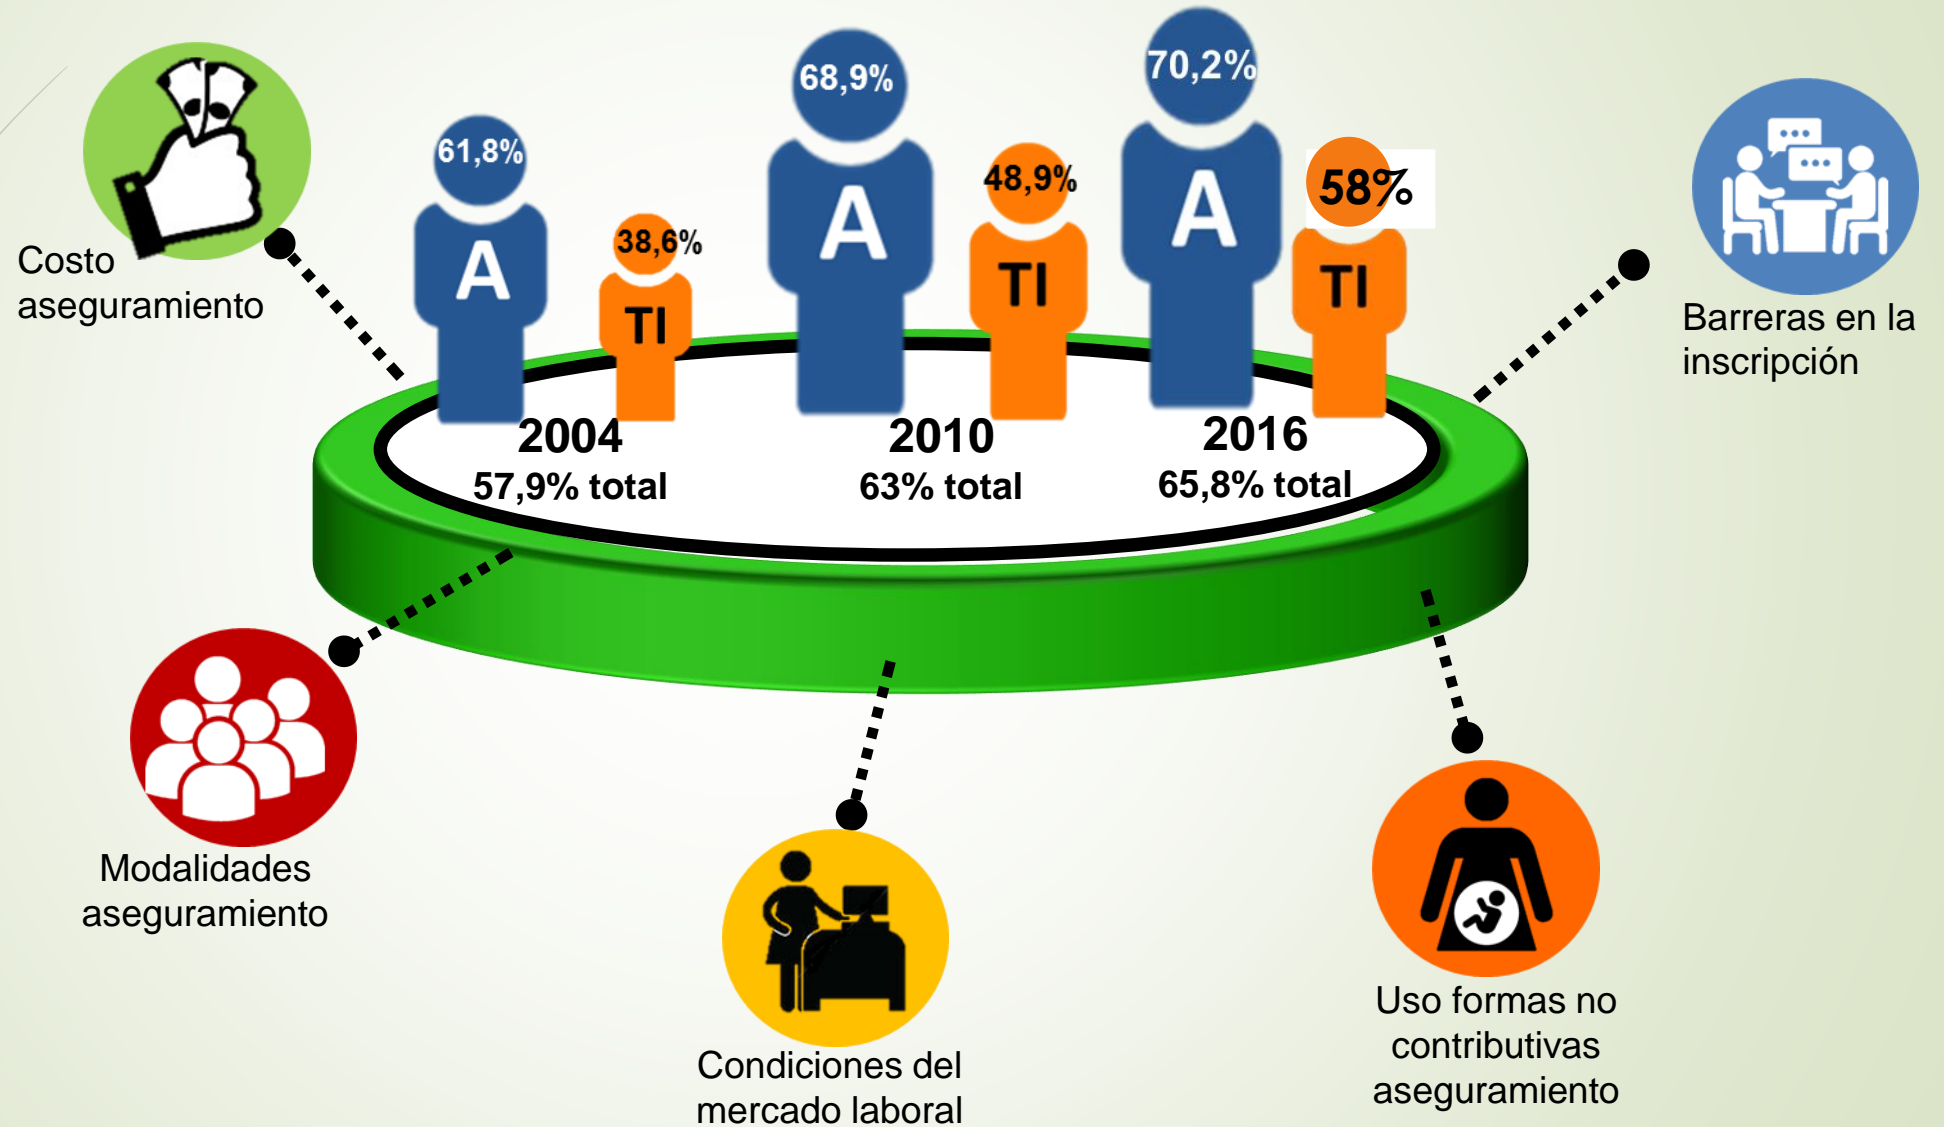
Costo aseguramiento

61,8%
A
38,6%
TI
2004
57,9% total

68,9%
A
48,9%
TI
2010
63% total

70,2%
A
58%
TI
2016
65,8% total

Barreras en la inscripción

Modalidades aseguramiento

Condiciones del mercado laboral

Uso formas no contributivas aseguramiento